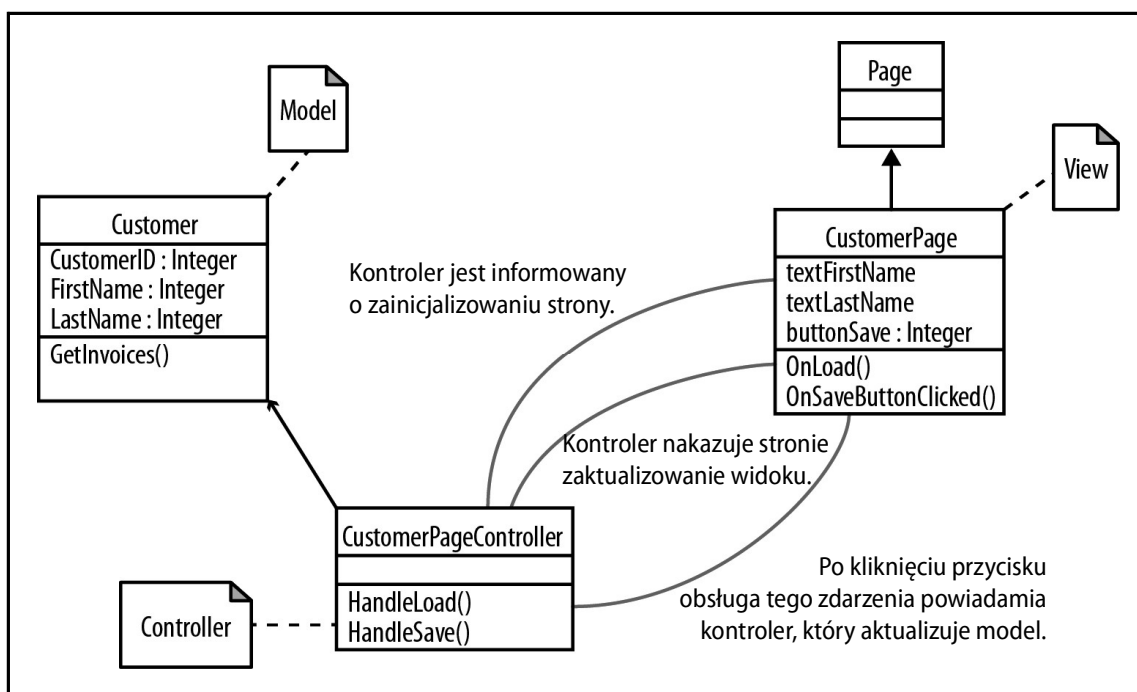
Page

Model

View

Customer
CustomerID : Integer
FirstName : Integer
LastName : Integer
GetInvoices()

CustomerPage
textFirstName
textLastName
buttonSave : Integer
OnLoad()
OnSaveButtonClicked()

Kontroler jest informowany o zainicjalizowaniu strony.

Kontroler nakazuje stronie zaktualizowanie widoku.

CustomerPageController
HandleLoad()
HandleSave()

Controller

Po kliknięciu przycisku obsługa tego zdarzenia powiadamia kontroler, który aktualizuje model.